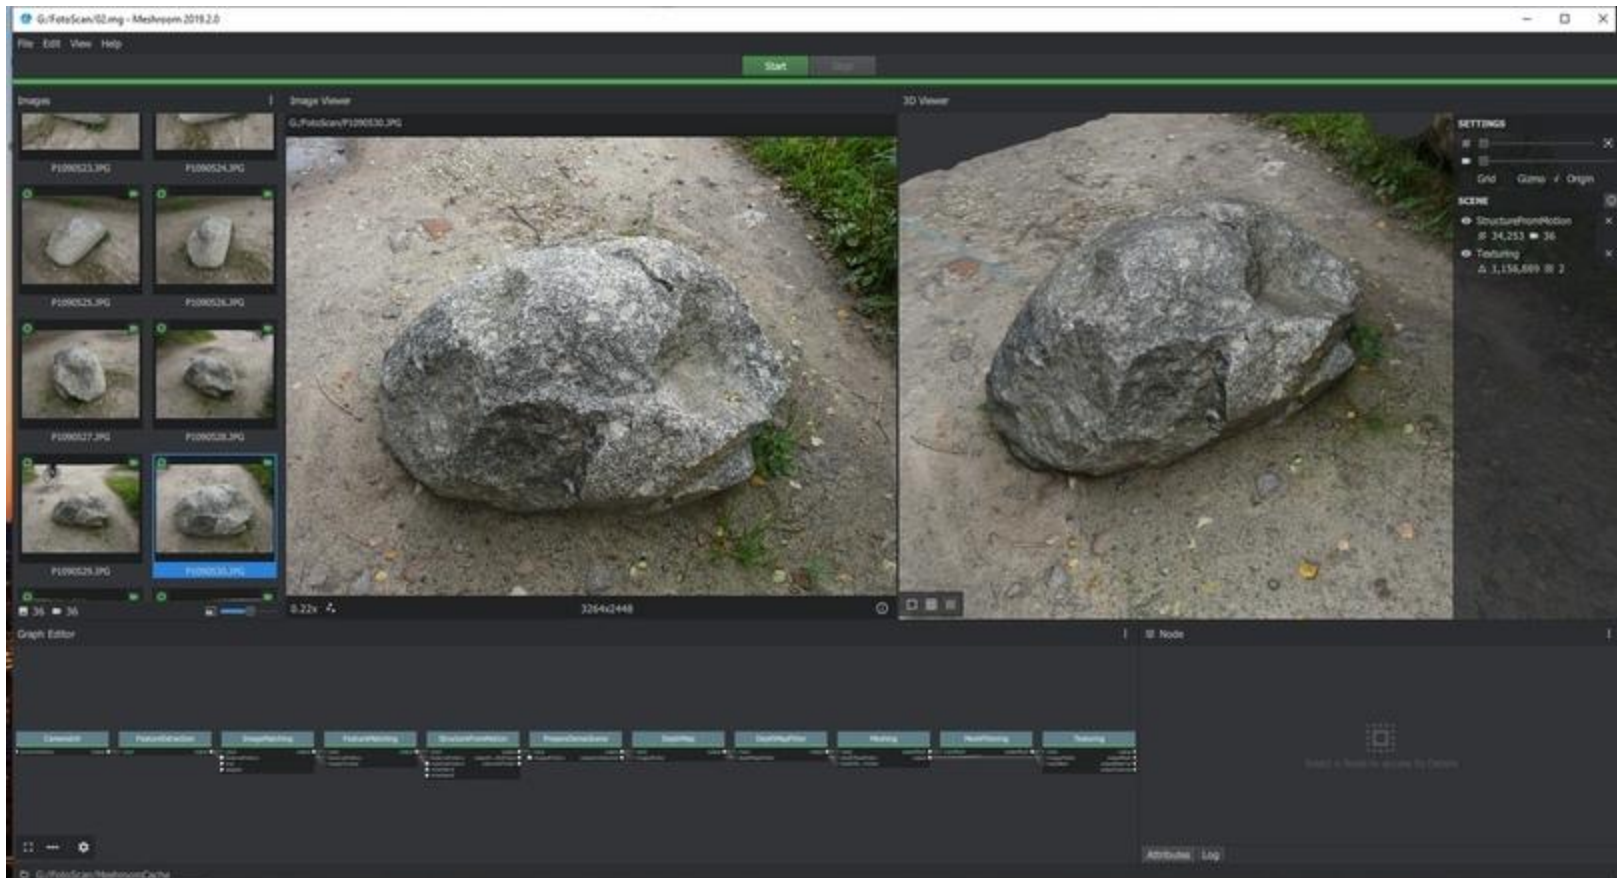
G:/FotoScan/02.mg - Meshroom 2019.2.0

File Edit View Help

Start Stop

Images

P1090523.JPG P1090524.JPG

P1090525.JPG P1090526.JPG

P1090527.JPG P1090528.JPG

P1090529.JPG P1090530.JPG

36 36

Image Viewer

G:/FotoScan/P1090530.JPG

0.22x

3264x2448

3D Viewer

SETTINGS

Grid Gizmo Origin

SCENE

StructureFromMotion

34,253 36

Texturing

1,156,689 2

Graph Editor

CameraInit FeatureExtraction ImageMatching FeatureMatching StructureFromMotion PrepareDenseScene DepthMap DepthMapFilter Meshing MeshFiltering Texturing

Node

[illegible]

Attributes Log

G:/FotoScan/MeshroomCache